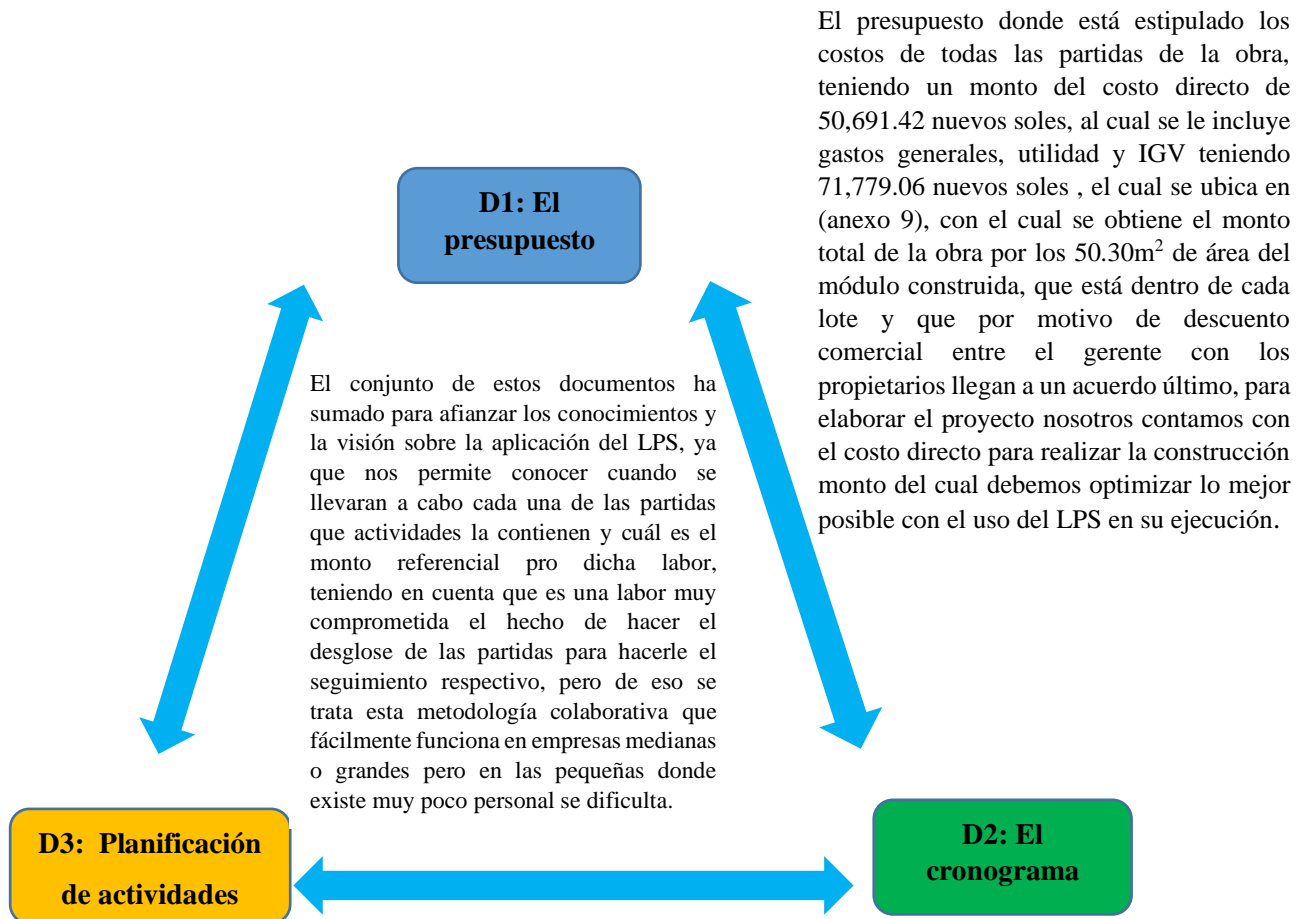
El presupuesto donde está estipulado los costos de todas las partidas de la obra, teniendo un monto del costo directo de 50,691.42 nuevos soles, al cual se le incluye gastos generales, utilidad y IGV teniendo 71,779.06 nuevos soles , el cual se ubica en (anexo 9), con el cual se obtiene el monto total de la obra por los 50.30m$^2$ de área del módulo construida, que está dentro de cada lote y que por motivo de descuento comercial entre el gerente con los propietarios llegan a un acuerdo último, para elaborar el proyecto nosotros contamos con el costo directo para realizar la construcción monto del cual debemos optimizar lo mejor posible con el uso del LPS en su ejecución.

D1: El presupuesto

El conjunto de estos documentos ha sumado para afianzar los conocimientos y la visión sobre la aplicación del LPS, ya que nos permite conocer cuando se llevaran a cabo cada una de las partidas que actividades la contienen y cuál es el monto referencial pro dicha labor, teniendo en cuenta que es una labor muy comprometida el hecho de hacer el desglose de las partidas para hacerle el seguimiento respectivo, pero de eso se trata esta metodología colaborativa que fácilmente funciona en empresas medianas o grandes pero en las pequeñas donde existe muy poco personal se dificulta.

D3: Planificación de actividades

D2: El cronograma